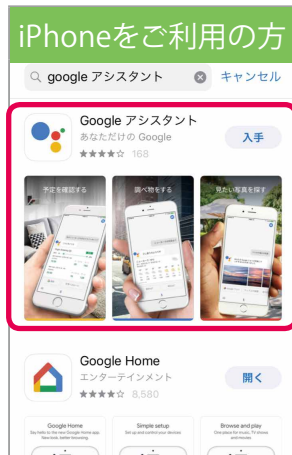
iPhoneをご利用の方

google アシスタント

キャンセル

Google アシスタント

あなただけの Google

168

入手

予定を確認する

調べ物をする

見たい写真を探す

Google Home

エンターテインメント

8,580

開く

Google Home

Simple setup

Browse and play